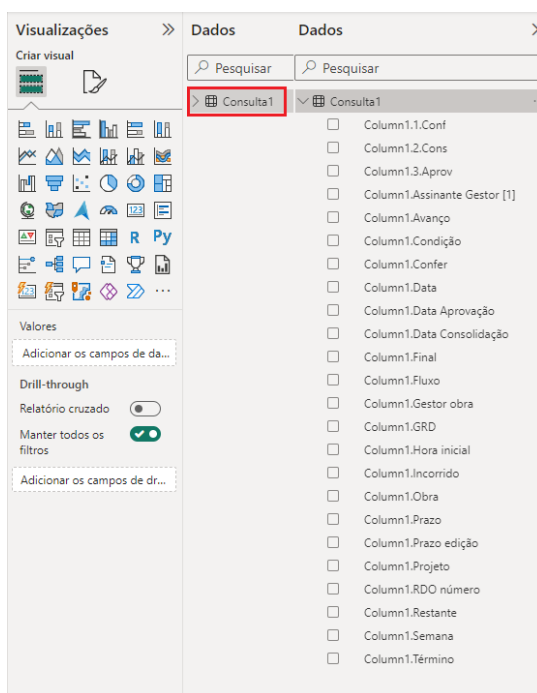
Visualizações

Criar visual

R Py

Valores

Adicionar os campos de da...

Drill-through

Relatório cruzado

Manter todos os filtros

Adicionar os campos de dr...

Dados

Pesquisar

Consulta1

Dados

Pesquisar

Consulta1

Column1.1.Conf
Column1.2.Cons
Column1.3.Aprov
Column1.Assinante Gestor [1]
Column1.Avanço
Column1.Condição
Column1.Confer
Column1.Data
Column1.Data Aprovação
Column1.Data Consolidação
Column1.Final
Column1.Fluxo
Column1.Gestor obra
Column1.GRD
Column1.Hora inicial
Column1.Incorrido
Column1.Obra
Column1.Prazo
Column1.Prazo edição
Column1.Projeto
Column1.RDO número
Column1.Restante
Column1.Semana
Column1.Término